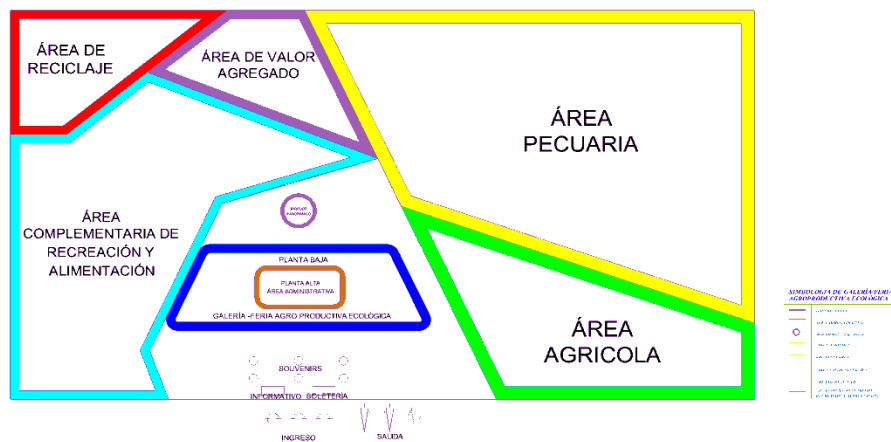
ÁREA DE RECICLAJE

ÁREA DE VALOR AGREGADO

ÁREA PECUARIA

ÁREA COMPLEMENTARIA DE RECREACIÓN Y ALIMENTACIÓN

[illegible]

PLANTA BAJA

PLANTA ALTA
ÁREA ADMINISTRATIVA

GALERÍA -FERIA AGRO PRODUCTIVA ECOLÓGICA

ÁREA AGRICOLA

BOUVENIRS

INFORMATIVO BOLETERÍA

INGRESO

SALIDA

SIMBOLOGIA DE GALERÍA/FERIA AGROPRODUCTIVA ECOLÓGICA

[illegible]
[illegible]
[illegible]
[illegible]
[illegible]
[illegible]
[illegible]